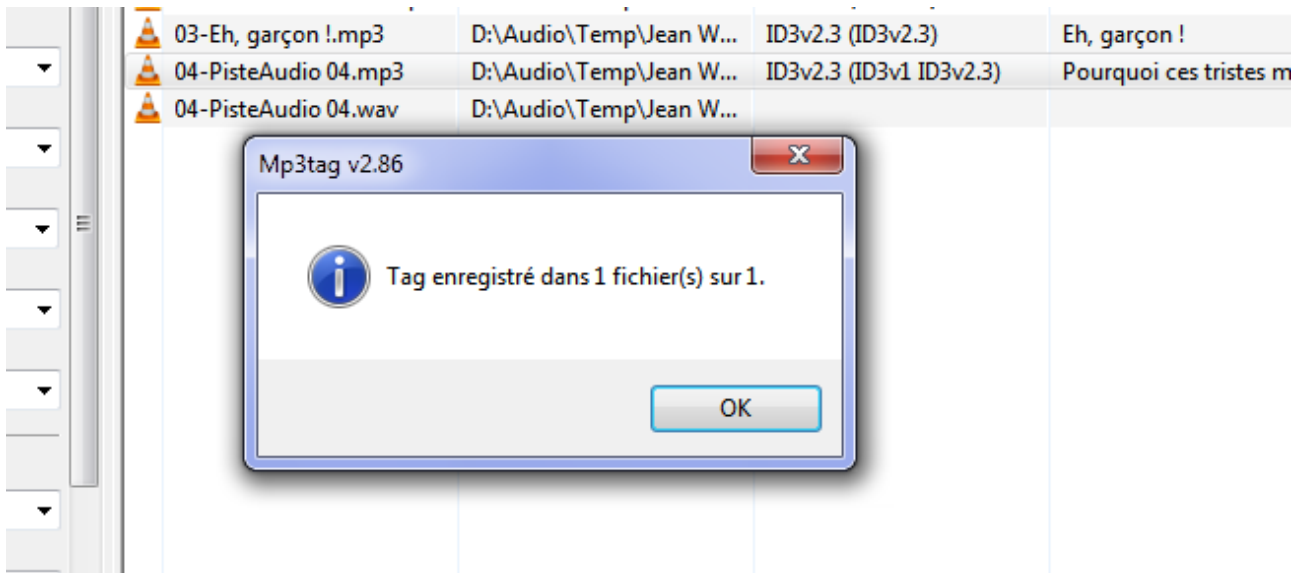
| | | | |
|---|---|---|---|
| 03-Eh, garçon !.mp3 | D:\Audio\Temp\Jean W... | ID3v2.3 (ID3v2.3) | Eh, garçon ! |
| 04-PisteAudio 04.mp3 | D:\Audio\Temp\Jean W... | ID3v2.3 (ID3v1 ID3v2.3) | Pourquoi ces tristes m |
| 04-PisteAudio 04.wav | D:\Audio\Temp\Jean W... | | |

Mp3tag v2.86

Tag enregistré dans 1 fichier(s) sur 1.

OK